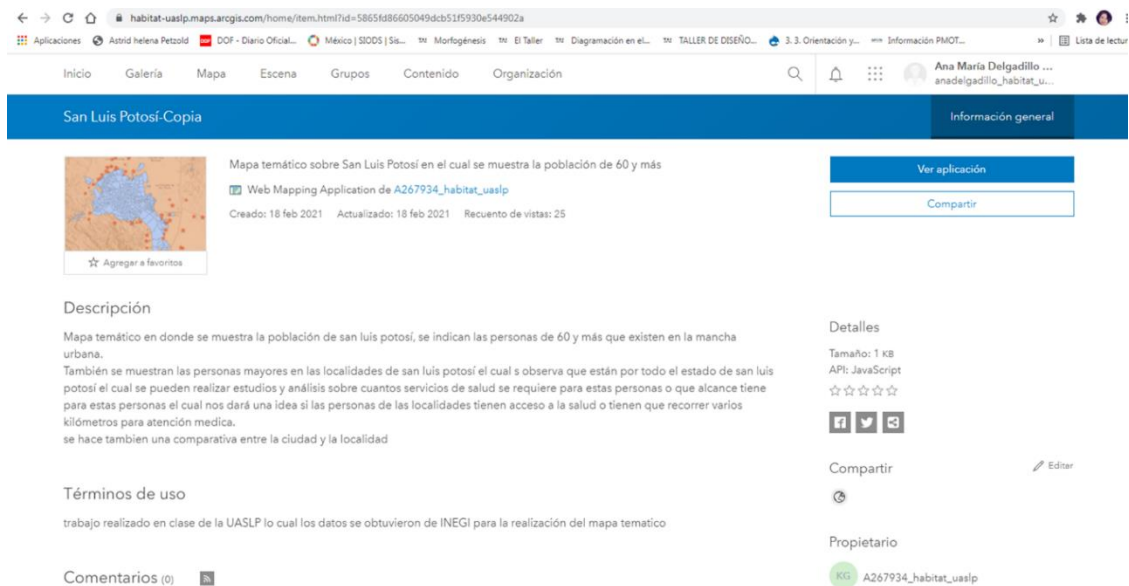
habitat-uaslp.maps.arcgis.com/home/item.html?id=5865fd86605049dcb51f5930e544902a

Aplicaciones Astrid helena Petzold DOF - Diario Oficial... México | SIODS | Sis... Morfogénesis El Taller Diagramación en el... TALLER DE DISEÑO... 3. 3. Orientación y... Información PMOT... » Lista de lectura

Inicio Galería Mapa Escena Grupos Contenido Organización

Ana María Delgadillo ...
anadelgadillo_habitat_u...

San Luis Potosí-Copia

Información general

Mapa temático sobre San Luis Potosí en el cual se muestra la población de 60 y más

Web Mapping Application de A267934_habitat_uaslp

Creado: 18 feb 2021 Actualizado: 18 feb 2021 Recuento de vistas: 25

Agregar a favoritos

Ver aplicación

Compartir

Descripción

Mapa temático en donde se muestra la población de san luis potosí, se indican las personas de 60 y más que existen en la mancha urbana.
También se muestran las personas mayores en las localidades de san luis potosí el cual s observa que están por todo el estado de san luis potosí el cual se pueden realizar estudios y análisis sobre cuantos servicios de salud se requiere para estas personas o que alcance tiene para estas personas el cual nos dará una idea si las personas de las localidades tienen acceso a la salud o tienen que recorrer varios kilómetros para atención medica.
se hace tambien una comparativa entre la ciudad y la localidad

Términos de uso

trabajo realizado en clase de la UASLP lo cual los datos se obtuvieron de INEGI para la realización del mapa tematico

Comentarios (0)

Detalles

Tamaño: 1 KB
API: JavaScript

Compartir

Editar

Propietario

KG A267934_habitat_uaslp